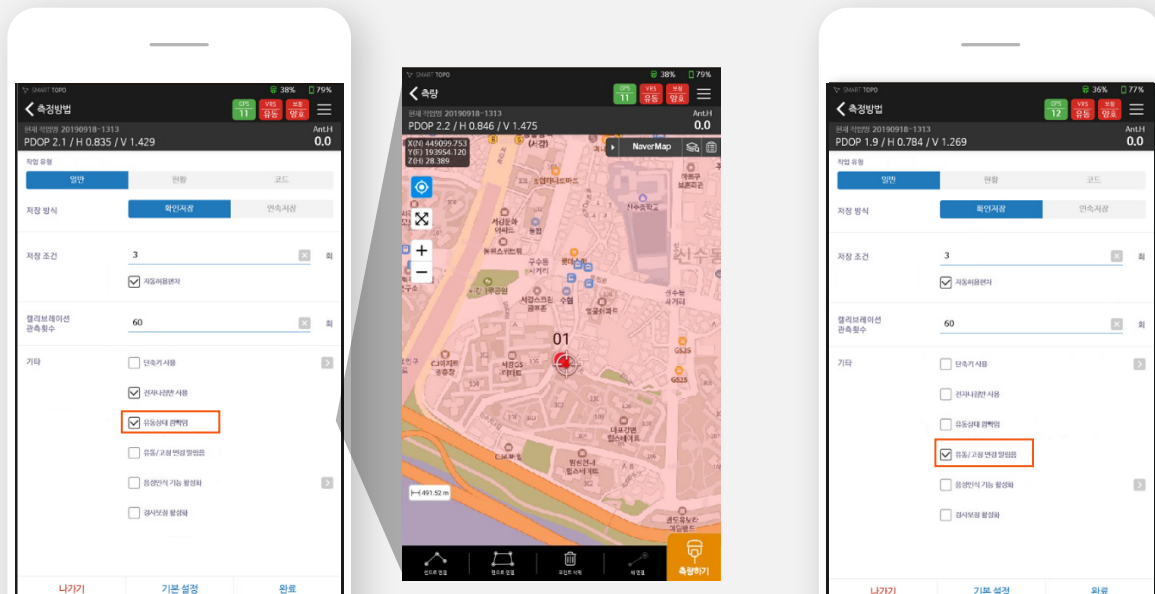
SMART TOPO 38% 79%
측정방법
GPS 11 VRS 유동 보정 양호
현재 작업명 20190918-1313
PDOP 2.1 / H 0.835 / V 1.429
Ant.H 0.0
작업 유형
일반 | 현황 | 코드
저장 방식
확인저장 | 연속저장
저장 조건
3 회
저장허용편차
캘리브레이션 관측횟수
60 회
기타
단축키 사용
전자나침반 사용
유동상태 경고음
유동/고정 변경 알림음
음성인식 기능 활성화
경사보정 활성화
나가기 | 기본 설정 | 완료

SMART TOPO 38% 79%
측량
GPS 11 VRS 유동 보정 양호
현재 작업명 20190918-1313
PDOP 2.2 / H 0.846 / V 1.475
Ant.H 0.0
X(N) 445099.753
Y(E) 193954.120
Z(H) 28.389
NaverMap
01
491.52 m
측량하기

SMART TOPO 36% 77%
측정방법
GPS 12 VRS 유동 보정 양호
현재 작업명 20190918-1313
PDOP 1.9 / H 0.784 / V 1.269
Ant.H 0.0
작업 유형
일반 | 현황 | 코드
저장 방식
확인저장 | 연속저장
저장 조건
3 회
저장허용편차
캘리브레이션 관측횟수
60 회
기타
단축키 사용
전자나침반 사용
유동상태 경고음
유동/고정 변경 알림음
음성인식 기능 활성화
경사보정 활성화
나가기 | 기본 설정 | 완료